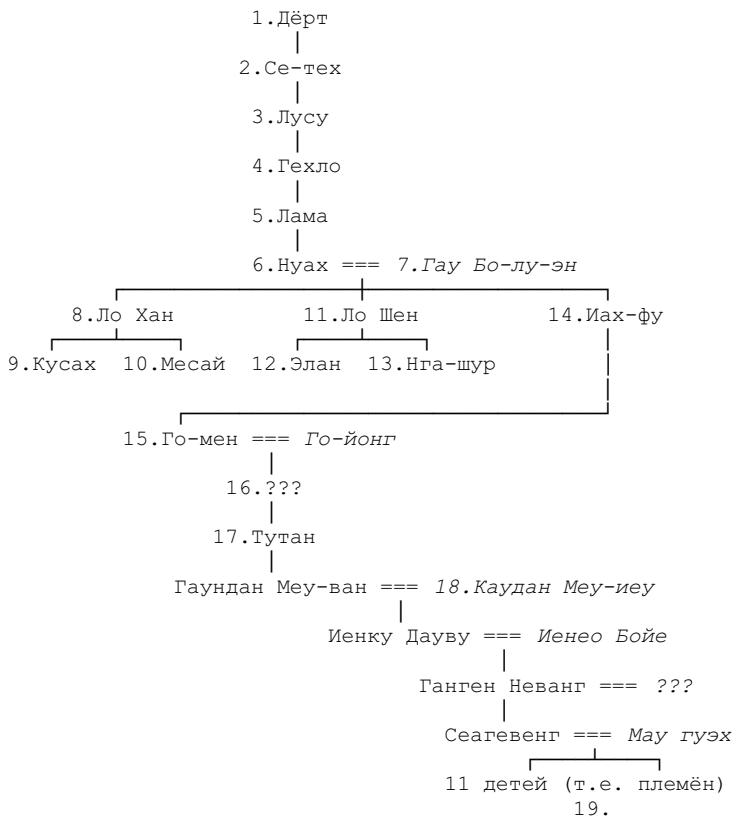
1.Дёрт

2.Се-тех

3.Лусу

4.Гехло

5.Лама

6.Нуах === *7.Гау Бо-лу-эн*

8.Ло Хан

11.Ло Шен

14.Иах-фу

9.Кусах

10.Месай

12.Элан

13.Нга-шур

15.Го-мен === *Го-йонг*

16.???

17.Тутан

Гаундан Меу-ван === *18.Каудан Меу-иеу*

Иенку Даувy === *Иенео Бойе*

Ганген Неванг === *???*

Сеагевенг === *Мау гуэх*

11 детей (т.е. племён)
19.